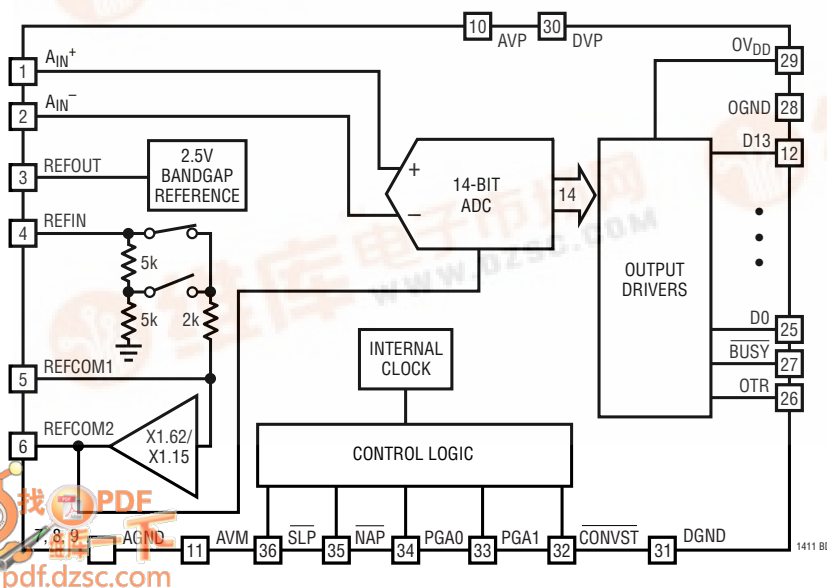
10 AVP 30 DVP
1 $A_{IN}^+$
2 $A_{IN}^-$
3 REFOUT
2.5V BANDGAP REFERENCE
4 REFIN
5k
5k
2k
5 REFCOM1
6 REFCOM2
X1.62/ X1.15
+
–
14-BIT ADC
14
OUTPUT DRIVERS
$OV_{DD}$ 29
OGND 28
D13 12
D0 25
$\overline{BUSY}$ 27
OTR 26
INTERNAL CLOCK
CONTROL LOGIC
7, 8, 9 AGND 11 AVM 36 $\overline{SLP}$ 35 $\overline{NAP}$ 34 PGA0 33 PGA1 32 $\overline{CONVST}$ 31 DGND
1411 BI
www.dzsc.com
pdf.dzsc.com